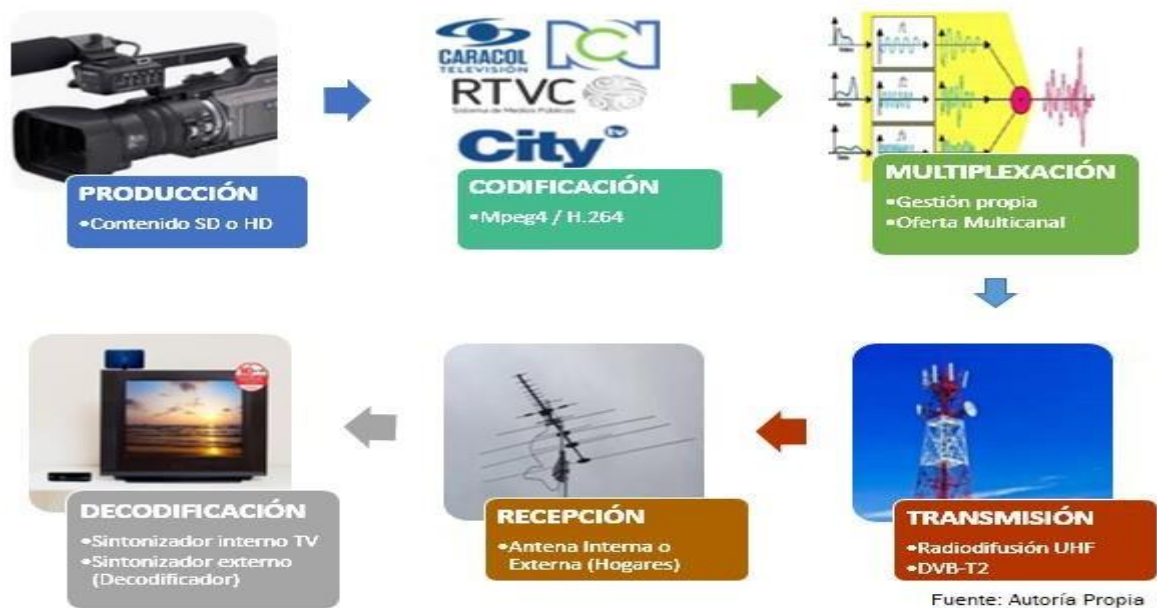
PRODUCCIÓN
•Contenido SD o HD

CARACOL TELEVISIÓN
RTVC
Sistema de Medios Públicos
City tv

CODIFICACIÓN
•Mpeg4 / H.264

MULTIPLEXACIÓN
•Gestión propia
•Oferta Multicanal

DECODIFICACIÓN
•Sintonizador interno TV
•Sintonizador externo (Decodificador)

RECEPCIÓN
•Antena Interna o Externa (Hogares)

TRANSMISIÓN
•Radiodifusión UHF
•DVB-T2

Fuente: Autoría Propia